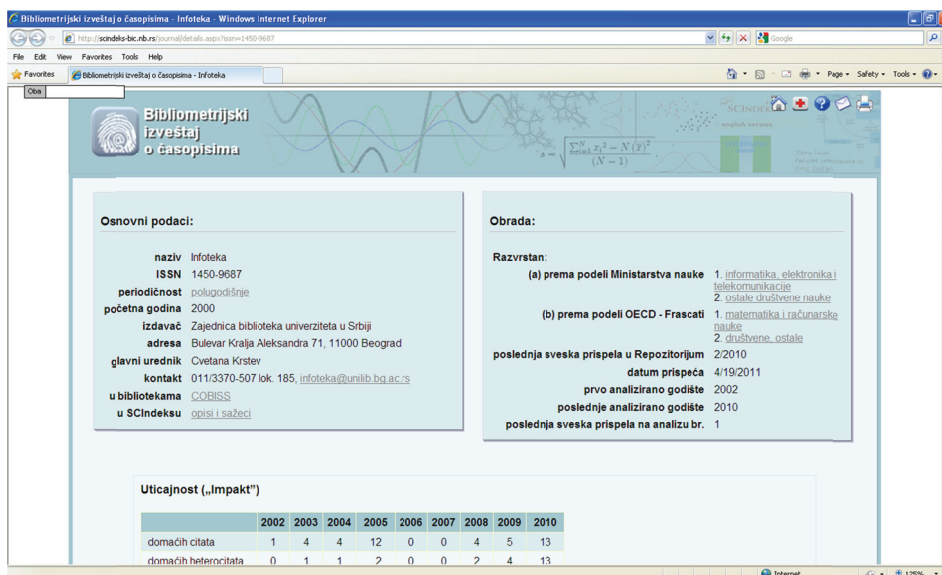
Bibliometrijski izveštaj o časopisima - Infoteka - Windows Internet Explorer

http://scindeks-bic.nb.rs/journal/details.aspx?issn=1450-9687

Google

File Edit View Favorites Tools Help

Favorites

Bibliometrijski izveštaj o časopisima - Infoteka

Page ▾ Safety ▾ Tools ▾

Oba

Bibliometrijski izveštaj o časopisima

SCINDEKS english version

$s = \sqrt{\frac{\sum_{i=1}^{N} x_i^2 - N(\bar{x})^2}{(N-1)}}$

Osnovni podaci:

| naziv | Infoteka |
|---|---|
| ISSN | 1450-9687 |
| periodičnost | polugodišnje |
| početna godina | 2000 |
| izdavač | Zajednica biblioteka univerziteta u Srbiji |
| adresa | Bulevar Kralja Aleksandra 71, 11000 Beograd |
| glavni urednik | Cvetana Krstev |
| kontakt | 011/3370-507 lok. 185, infoteka@unilib.bg.ac.rs |
| u bibliotekama | COBISS |
| u SCIndeksu | opisi i sažeci |

Obrada:

Razvrstan:

| (a) prema podeli Ministarstva nauke | 1. informatika, elektronika i telekomunikacije 2. ostale društvene nauke |
|---|---|
| (b) prema podeli OECD - Frascati | 1. matematika i računarske nauke 2. društvene, ostale |
| poslednja sveska prispela u Repozitorijum | 2/2010 |
| datum prispeća | 4/19/2011 |
| prvo analizirano godište | 2002 |
| poslednje analizirano godište | 2010 |
| poslednja sveska prispela na analizu br. | 1 |

Uticajnost („Impakt")

| | 2002 | 2003 | 2004 | 2005 | 2006 | 2007 | 2008 | 2009 | 2010 |
|---|---|---|---|---|---|---|---|---|---|
| domaćih citata | 1 | 4 | 4 | 12 | 0 | 0 | 4 | 5 | 13 |
| domaćih heterocitata | 0 | 1 | 1 | 2 | 0 | 0 | 2 | 4 | 13 |

Internet

125%